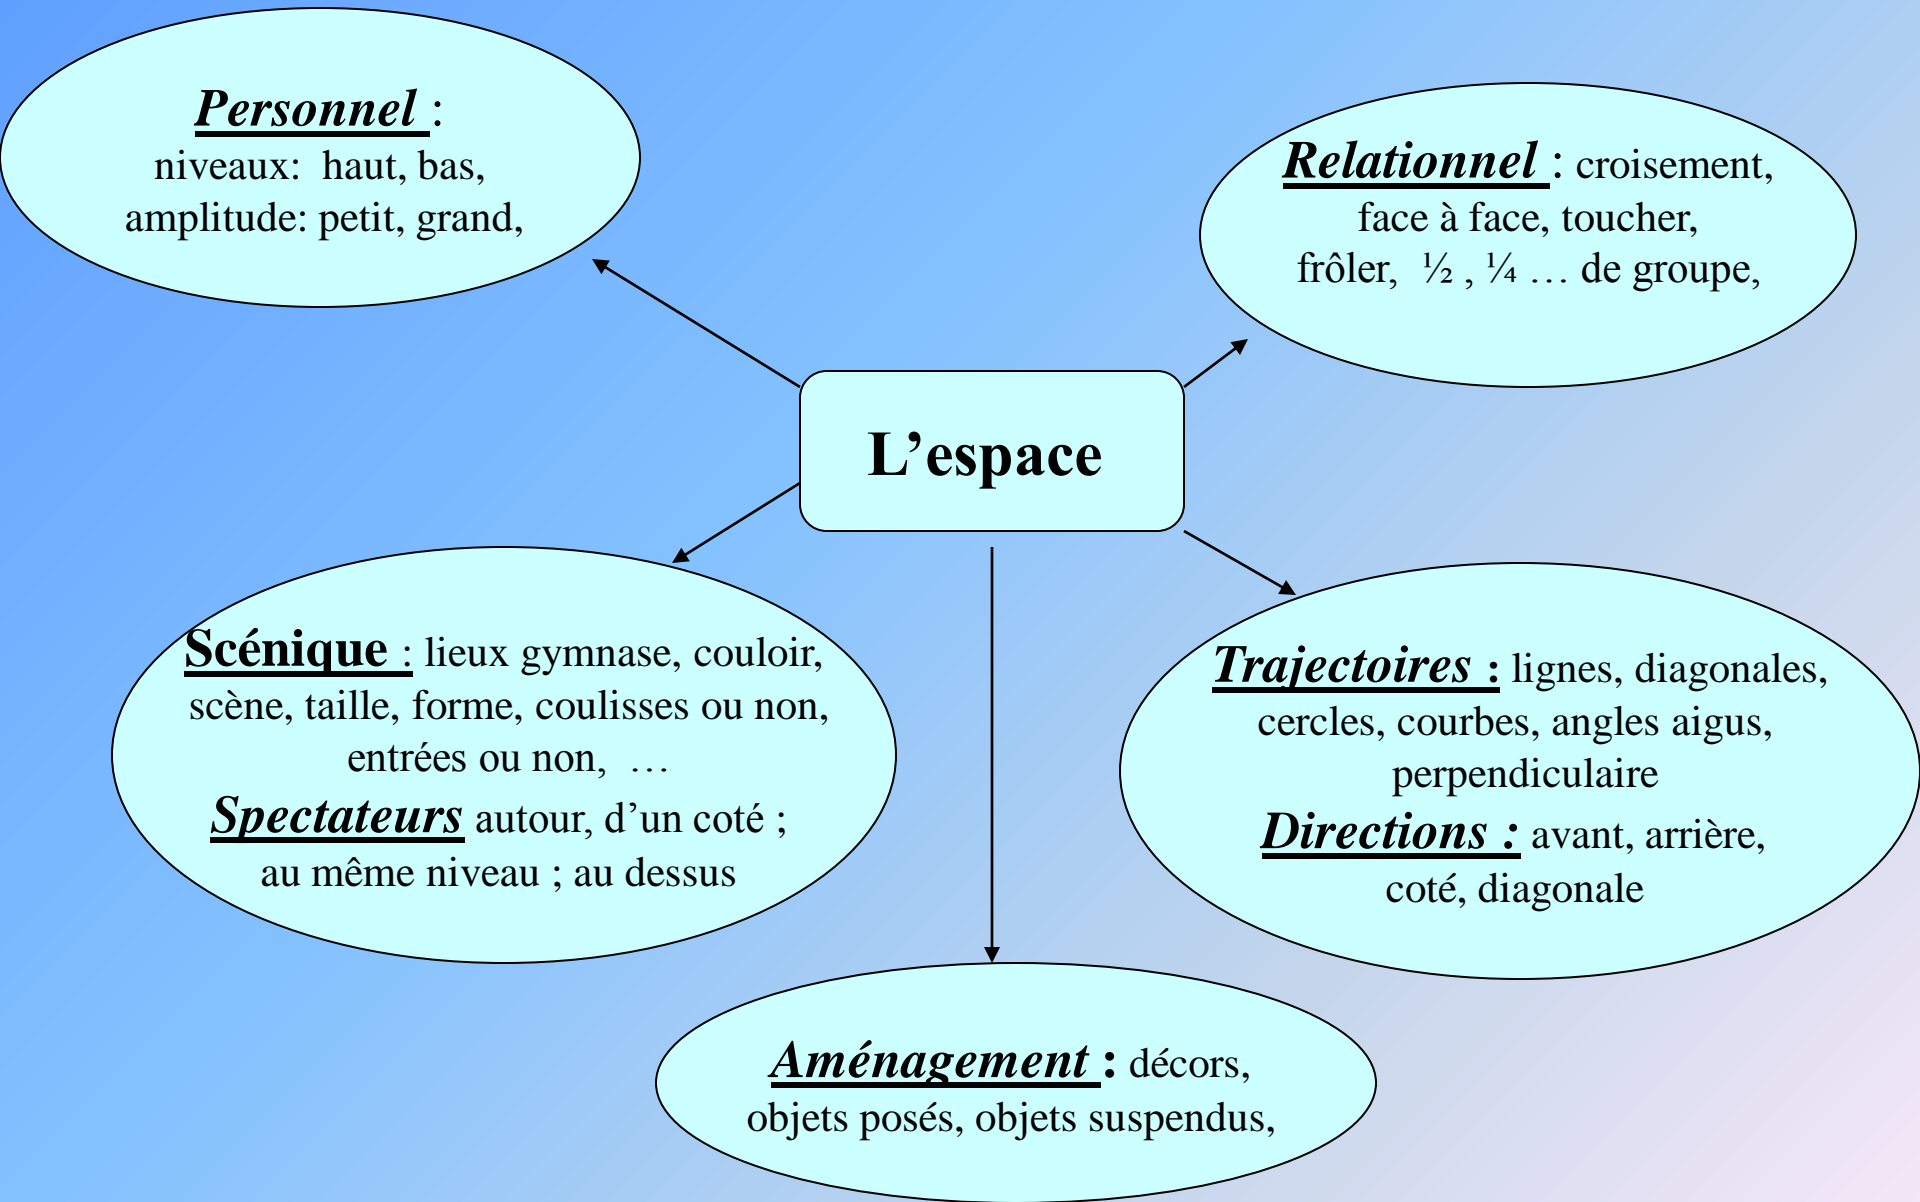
L'espace

Personnel :
niveaux: haut, bas,
amplitude: petit, grand,

Relationnel : croisement, face à face, toucher, frôler, ½ , ¼ … de groupe,

Scénique : lieux gymnase, couloir, scène, taille, forme, coulisses ou non, entrées ou non, …
Spectateurs autour, d'un coté ; au même niveau ; au dessus

Trajectoires : lignes, diagonales, cercles, courbes, angles aigus, perpendiculaire
Directions : avant, arrière, coté, diagonale

Aménagement : décors, objets posés, objets suspendus,